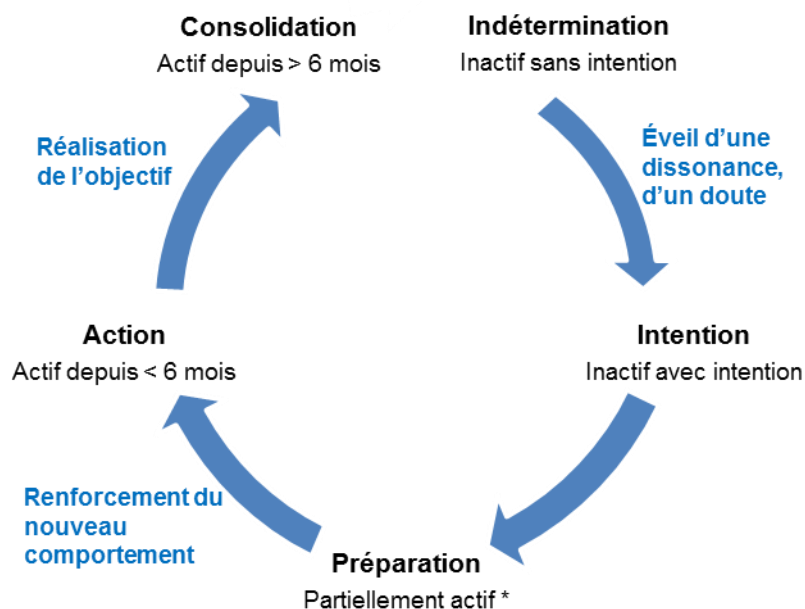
Consolidation
Actif depuis > 6 mois

Indétermination
Inactif sans intention

Éveil d'une dissonance, d'un doute

Intention
Inactif avec intention

Préparation
Partiellement actif *

Renforcement du nouveau comportement

Action
Actif depuis < 6 mois

Réalisation de l'objectif